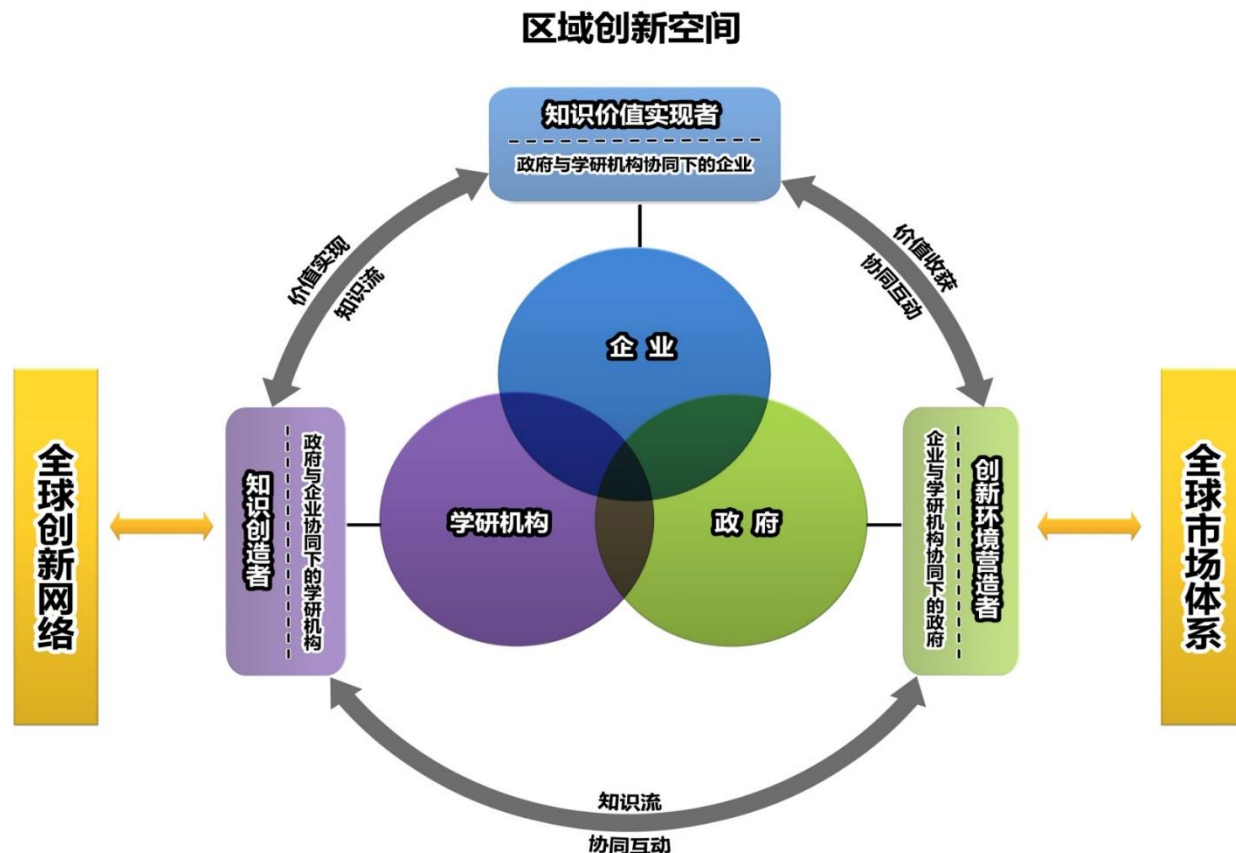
区域创新空间

知识价值实现者

政府与学研机构协同下的企业

价值实现

知识流

价值收获

协同互动

全球创新网络

知识创造者

政府与企业协同下的学研机构

企 业

学研机构

政 府

创新环境营造者

企业与学研机构协同下的政府

全球市场体系

知识流

协同互动